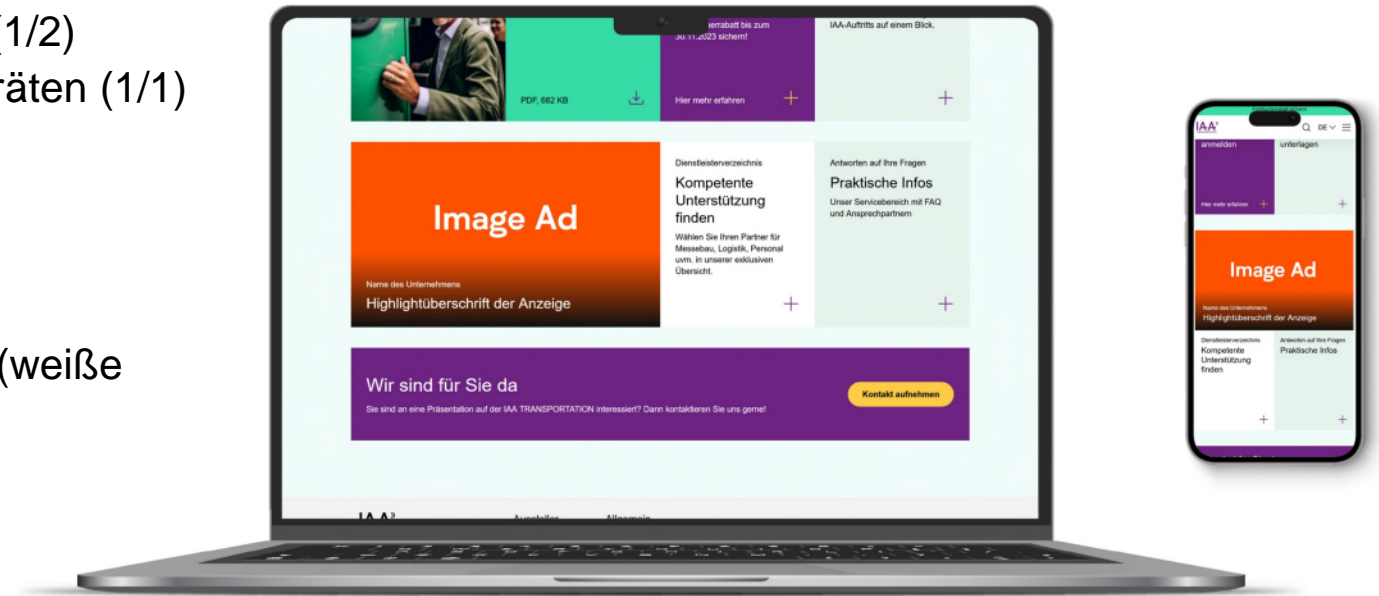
(1/2)
räten (1/1)

(weiße

errabatt bis zum 30.11.2023 sichern!

IAA-Auftritts auf einem Blick.

PDF, 682 KB

Hier mehr erfahren

Image Ad

Name des Unternehmens
Highlightüberschrift der Anzeige

Dienstleisterverzeichnis
Kompetente Unterstützung finden
Wählen Sie Ihren Partner für Messebau, Logistik, Personal uvm. in unserer exklusiven Übersicht.

Antworten auf Ihre Fragen
Praktische Infos
Unser Servicebereich mit FAQ und Ansprechpartnern

Wir sind für Sie da
Sie sind an eine Präsentation auf der IAA TRANSPORTATION interessiert? Dann kontaktieren Sie uns gerne!

Kontakt aufnehmen

IAA
Aussteller
Allgemein

IAA
DE
anmelden
unterlagen
Hier mehr erfahren

Image Ad
Name des Unternehmens
Highlightüberschrift der Anzeige

Dienstleisterverzeichnis
Kompetente Unterstützung finden

Antworten auf Ihre Fragen
Praktische Infos